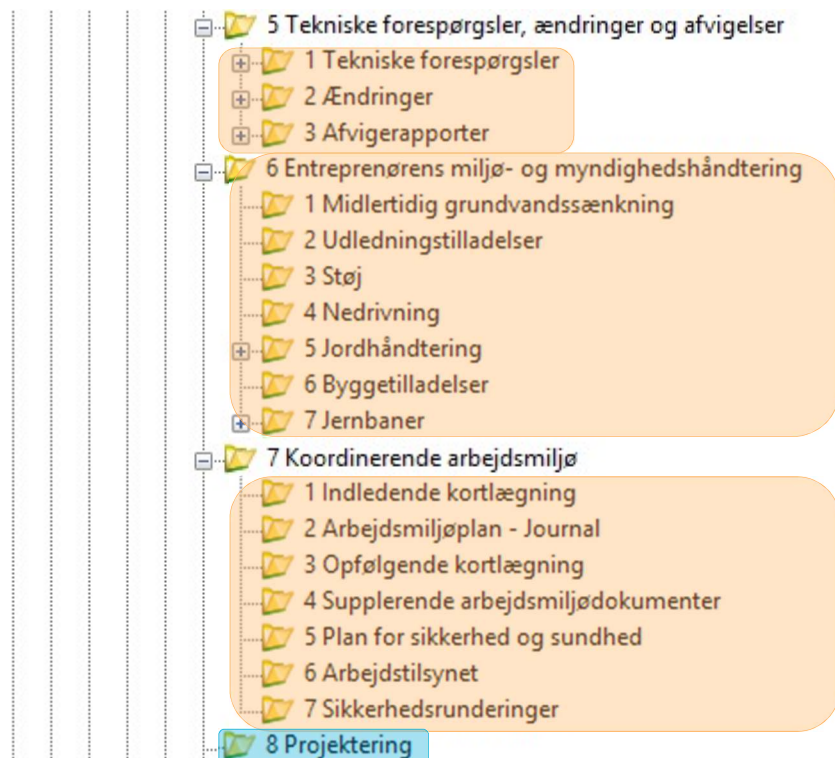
5 Tekniske forespørgsler, ændringer og afvigelser
1 Tekniske forespørgsler
2 Ændringer
3 Afvigerapporter
6 Entreprenørens miljø- og myndighedshåndtering
1 Midlertidig grundvandssænkning
2 Udledningstilladelser
3 Støj
4 Nedrivning
5 Jordhåndtering
6 Byggetilladelser
7 Jernbaner
7 Koordinerende arbejdsmiljø
1 Indledende kortlægning
2 Arbejdsmiljøplan - Journal
3 Opfølgende kortlægning
4 Supplerende arbejdsmiljødokumenter
5 Plan for sikkerhed og sundhed
6 Arbejdstilsynet
7 Sikkerhedsrunderinger
8 Projektering